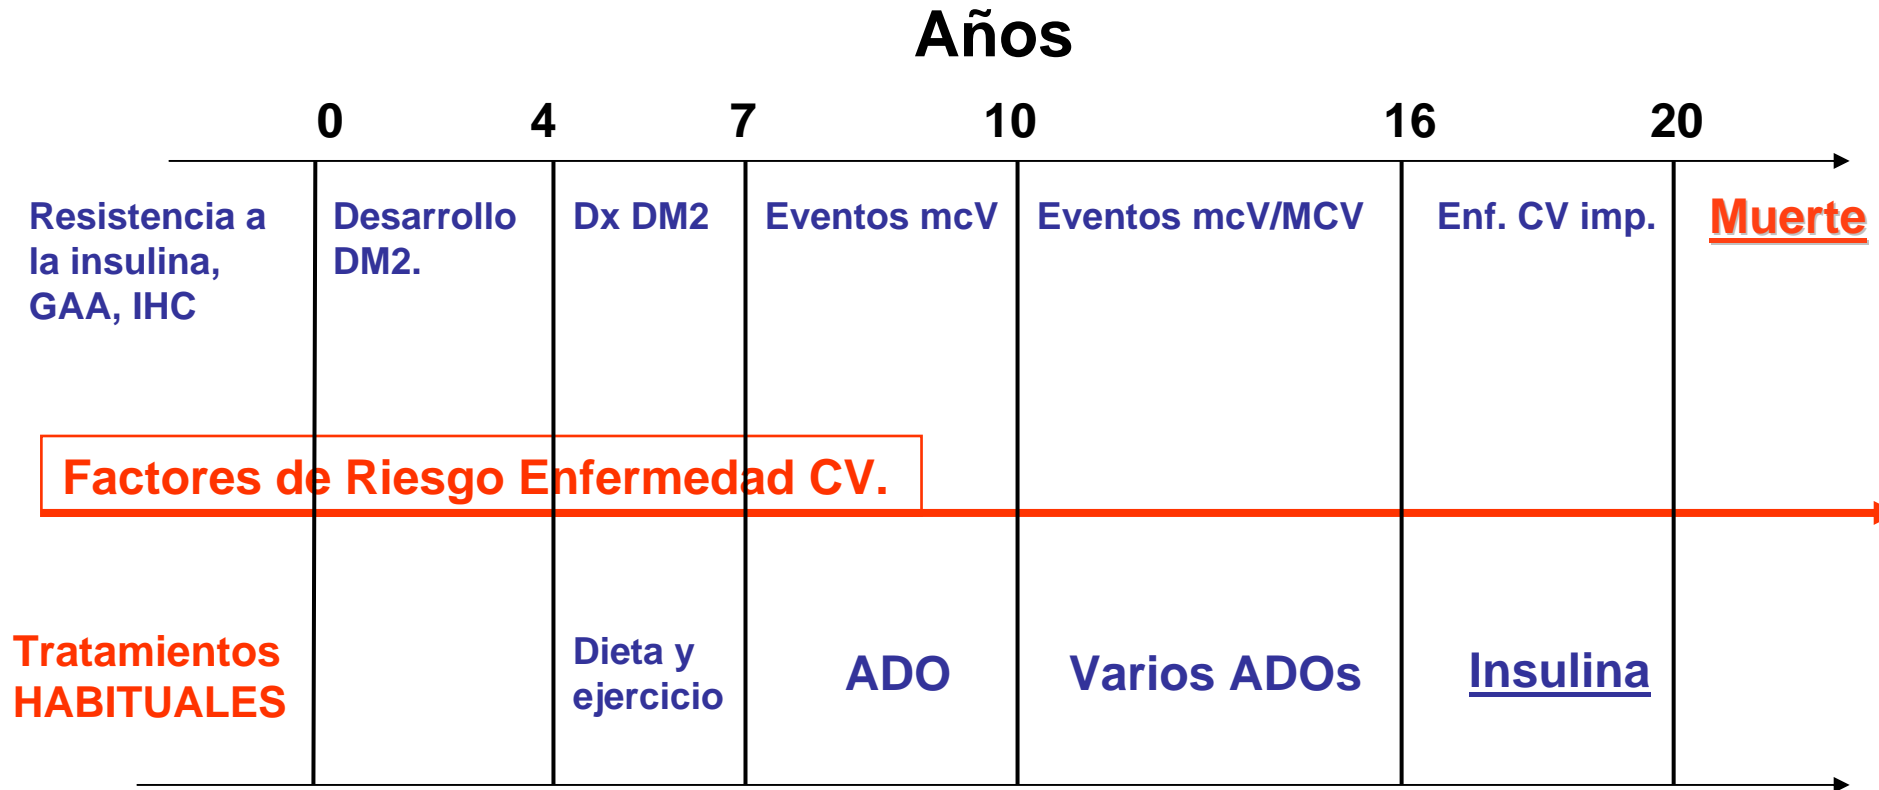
Años

0 4 7 10 16 20

Resistencia a la insulina, GAA, IHC

Desarrollo DM2.

Dx DM2

Eventos mcV

Eventos mcV/MCV

Enf. CV imp.

Muerte

Factores de Riesgo Enfermedad CV.

Tratamientos HABITUALES

Dieta y ejercicio

ADO

Varios ADOs

Insulina